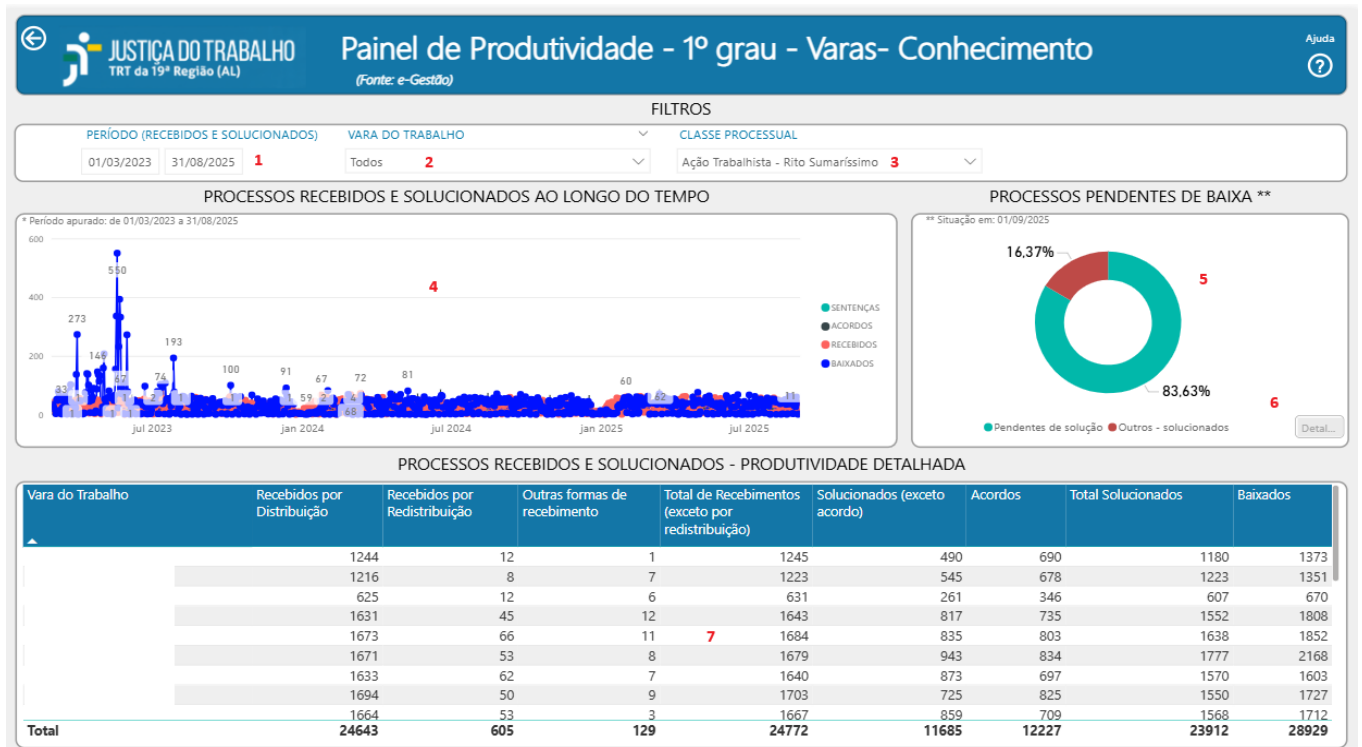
JUSTIÇA DO TRABALHO
TRT da 19ª Região (AL)

Painel de Produtividade - 1º grau - Varas- Conhecimento
(Fonte: e-Gestão)

Ajuda

FILTROS

PERÍODO (RECEBIDOS E SOLUCIONADOS)
01/03/2023 31/08/2025 1

VARA DO TRABALHO
Todos 2

CLASSE PROCESSUAL
Ação Trabalhista - Rito Sumaríssimo 3

PROCESSOS RECEBIDOS E SOLUCIONADOS AO LONGO DO TEMPO

* Período apurado: de 01/03/2023 a 31/08/2025

600
400
200
0

4

550
273
193
149
100
91
81
83
74
72
67
67
60
59
68
62
11

jul 2023
jan 2024
jul 2024
jan 2025
jul 2025

SENTENÇAS
ACORDOS
RECEBIDOS
BAIXADOS

PROCESSOS PENDENTES DE BAIXA **

** Situação em: 01/09/2025

16,37%
83,63%
5
6

Pendentes de solução
Outros - solucionados

Detal...

PROCESSOS RECEBIDOS E SOLUCIONADOS - PRODUTIVIDADE DETALHADA

| Vara do Trabalho | Recebidos por Distribuição | Recebidos por Redistribuição | Outras formas de recebimento | Total de Recebimentos (exceto por redistribuição) | Solucionados (exceto acordo) | Acordos | Total Solucionados | Baixados |
|---|---|---|---|---|---|---|---|---|
| | 1244 | 12 | 1 | 1245 | 490 | 690 | 1180 | 1373 |
| | 1216 | 8 | 7 | 1223 | 545 | 678 | 1223 | 1351 |
| | 625 | 12 | 6 | 631 | 261 | 346 | 607 | 670 |
| | 1631 | 45 | 12 | 1643 | 817 | 735 | 1552 | 1808 |
| | 1673 | 66 | 11 | 7 1684 | 835 | 803 | 1638 | 1852 |
| | 1671 | 53 | 8 | 1679 | 943 | 834 | 1777 | 2168 |
| | 1633 | 62 | 7 | 1640 | 873 | 697 | 1570 | 1603 |
| | 1694 | 50 | 9 | 1703 | 725 | 825 | 1550 | 1727 |
| | 1664 | 53 | 3 | 1667 | 859 | 709 | 1568 | 1712 |
| Total | 24643 | 605 | 129 | 24772 | 11685 | 12227 | 23912 | 28929 |